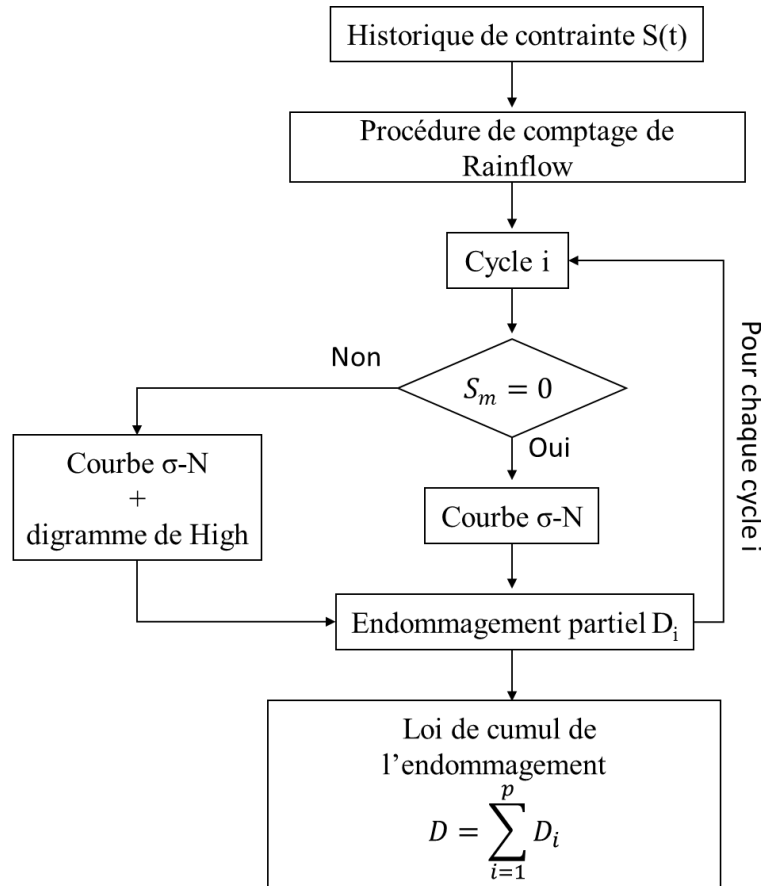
Historique de contrainte S(t)

Procédure de comptage de Rainflow

Cycle i

Pour chaque cycle i

Non

$S_m = 0$

Oui

Courbe σ-N + digramme de High

Courbe σ-N

Endommagement partiel $D_i$

Loi de cumul de l'endommagement
$D = \sum_{i=1}^{p} D_i$